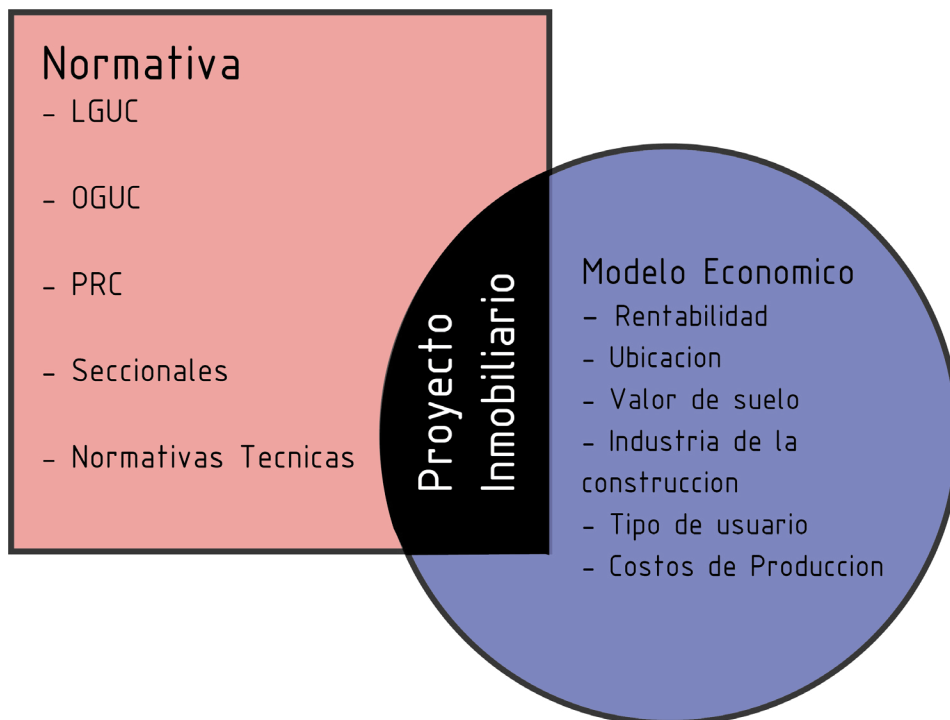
Normativa
- LGUC

- OGUC

- PRC

- Seccionales

- Normativas Tecnicas

Proyecto Inmobiliario

Modelo Economico
- Rentabilidad
- Ubicacion
- Valor de suelo
- Industria de la construccion
- Tipo de usuario
- Costos de Produccion